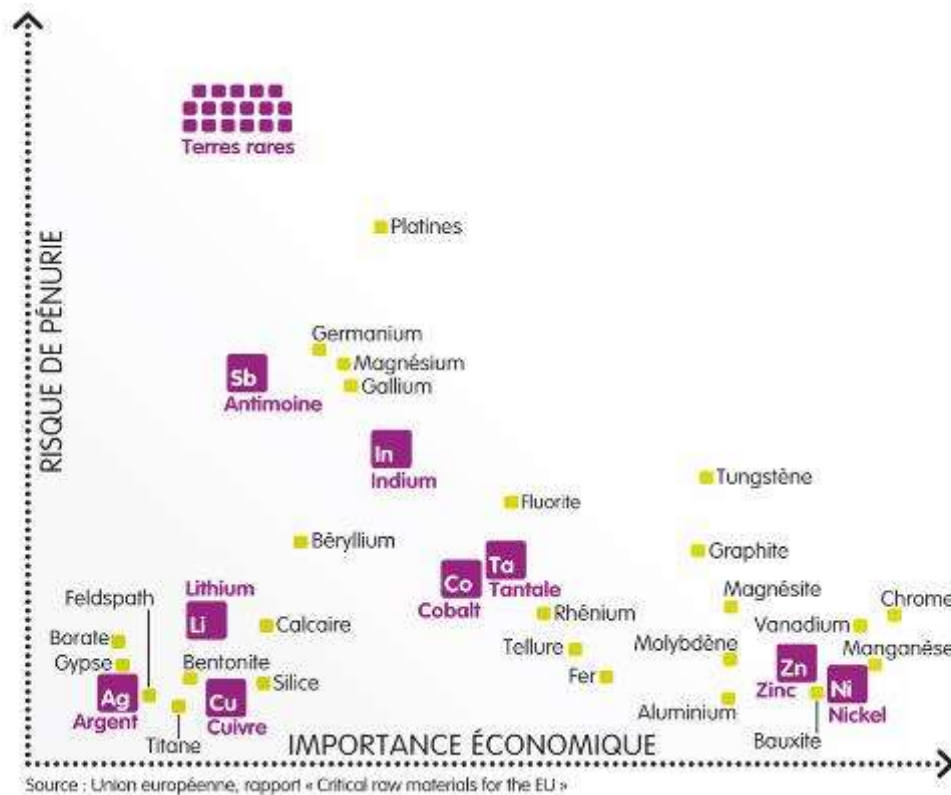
RISQUE DE PÉNURIE

Terres rares

Platines

Germanium

Magnésium

Gallium

Sb
Antimoine

In
Indium

Tungstène

Fluorite

Béryllium

Graphite

Ta
Tantale

Co
Cobalt

Lithium
Li

Feldspath

Calcaire

Rhénium

Magnésite

Chrome

Vanadium

Borate

Gypse

Bentonite

Tellure

Molybdène

Manganèse

Silice

Fer

Zn
Zinc

Ni
Nickel

Ag
Argent

Cu
Cuivre

Aluminium

Titane

IMPORTANCE ÉCONOMIQUE

Bauxite

Source : Union européenne, rapport « Critical raw materials for the EU »